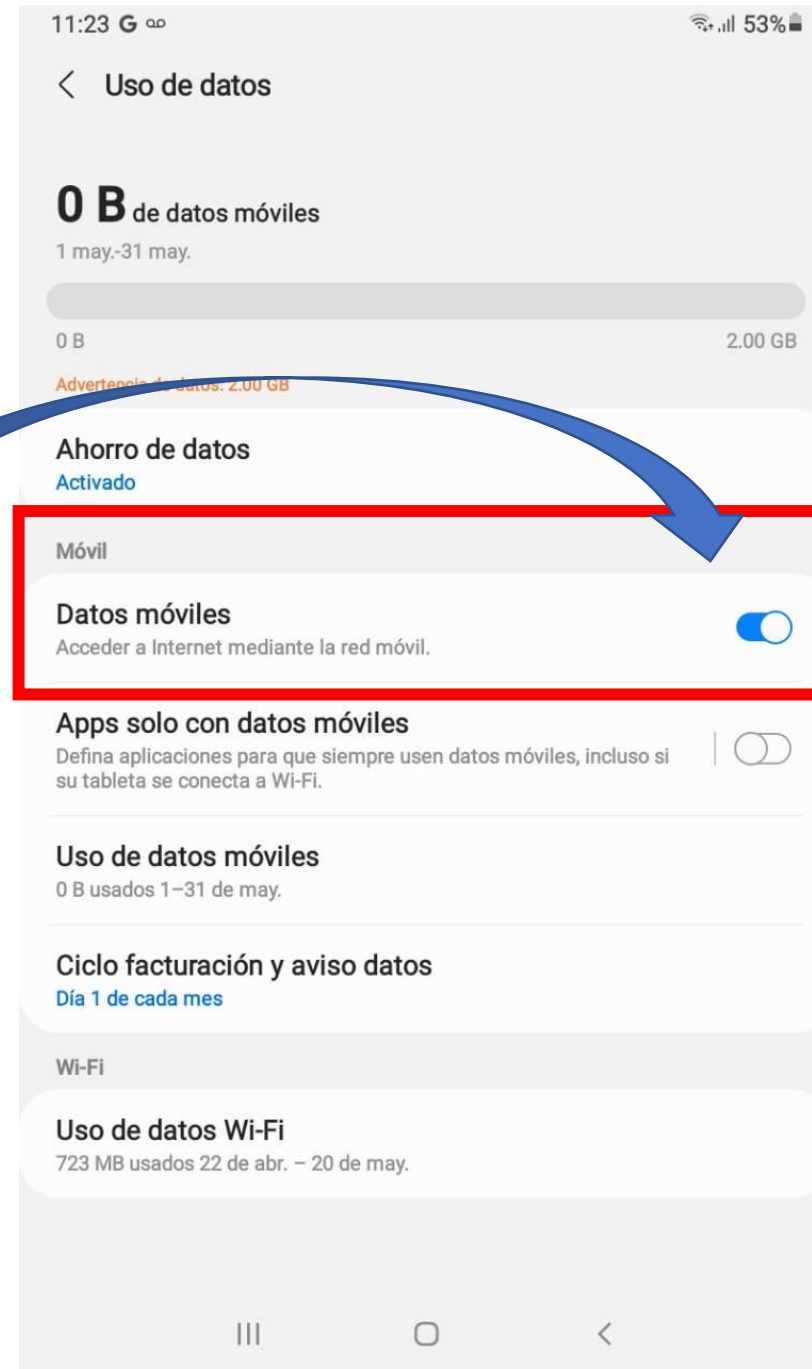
11:23 G ꝏ

53%

Uso de datos

0 B de datos móviles

1 may.-31 may.

0 B

2.00 GB

Advertencia de datos: 2.00 GB

Ahorro de datos

Activado

Móvil

Datos móviles

Acceder a Internet mediante la red móvil.

Apps solo con datos móviles

Defina aplicaciones para que siempre usen datos móviles, incluso si su tableta se conecta a Wi-Fi.

Uso de datos móviles

0 B usados 1–31 de may.

Ciclo facturación y aviso datos

Día 1 de cada mes

Wi-Fi

Uso de datos Wi-Fi

723 MB usados 22 de abr. – 20 de may.